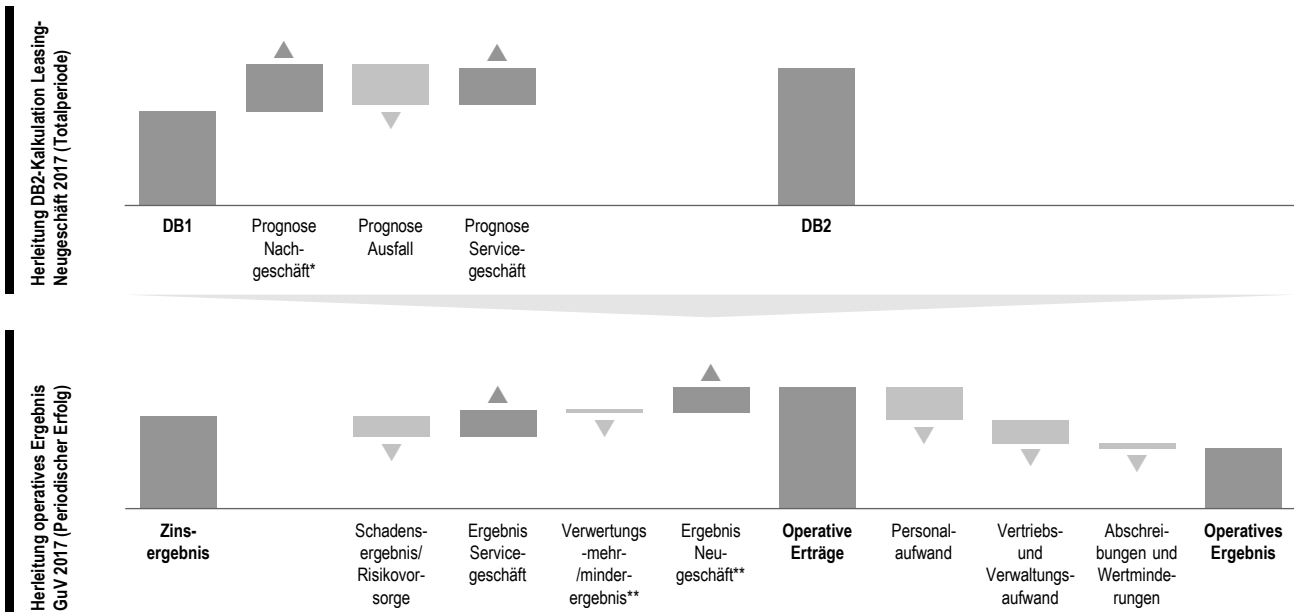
Herleitung DB2-Kalkulation Leasing-Neugeschäft 2017 (Totalperiode)

DB1

Prognose Nachgeschäft*

Prognose Ausfall

Prognose Servicegeschäft

DB2

Herleitung operatives Ergebnis GuV 2017 (Periodischer Erfolg)

Zinsergebnis

Schadensergebnis/ Risikovorsorge

Ergebnis Servicegeschäft

Verwertungs -mehr- /minderergebnis**

Ergebnis Neugeschäft**

Operative Erträge

Personalaufwand

Vertriebs- und Verwaltungsaufwand

Abschreibungen und Wertminderungen

Operatives Ergebnis